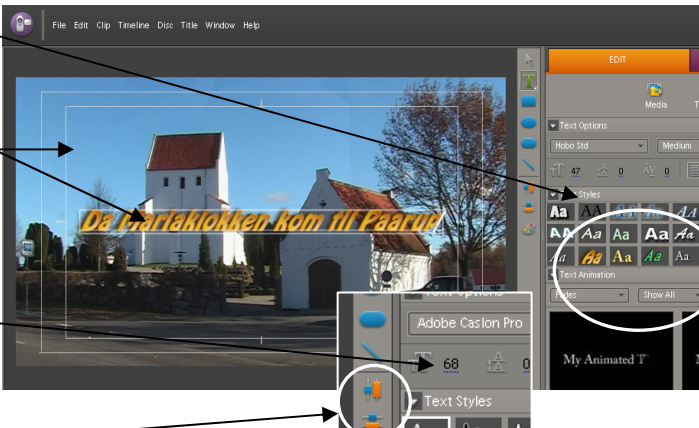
File Edit Clip Timeline Disc Title Window Help

EDIT

Media

Text Options

Hobo Std

Medium

47

0

0

Styles

Aa AA Aa Aa Aa

AA Aa Aa Aa Aa

Aa Aa Aa Aa Aa

Text Animation

Fades

Show All

My Animated T

Da Mariaklokken kom til Paarup

Text Options

Adobe Caslon Pro

68

0

Text Styles